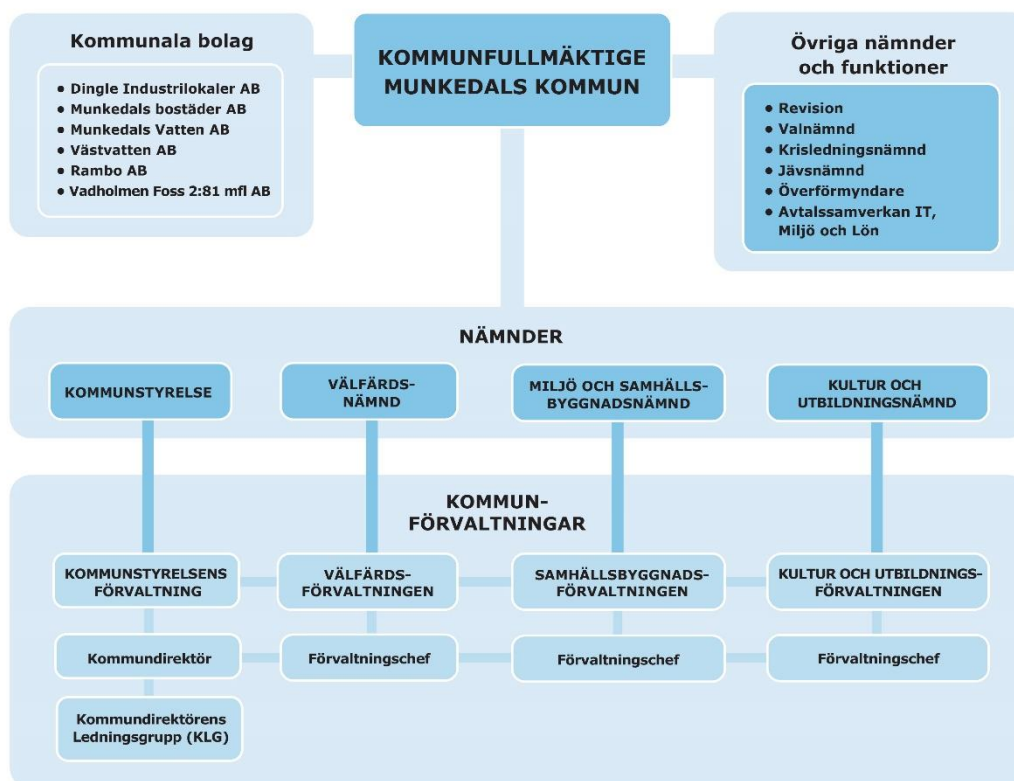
Kommunala bolag

- Dingle Industrilokaler AB
- Munkedals bostäder AB
- Munkedals Vatten AB
- Västvatten AB
- Rambo AB
- Vadholmen Foss 2:81 mfl AB

KOMMUNFULLMÄKTIGE MUNKEDALS KOMMUN

Övriga nämnder och funktioner

- Revision
- Valnämnd
- Krisledningsnämnd
- Jävsnämnd
- Överförmyndare
- Avtalssamverkan IT, Miljö och Lön

NÄMNDER

KOMMUNSTYRELSE

VÄLFÄRDS-NÄMND

MILJÖ OCH SAMHÄLLS-BYGGNADSNÄMND

KULTUR OCH UTBILDNINGSNÄMND

KOMMUN-FÖRVALTNINGAR

KOMMUNSTYRELSENS FÖRVALTNING

VÄLFÄRDS-FÖRVALTNINGEN

SAMHÄLLSBYGGNADS-FÖRVALTNINGEN

KULTUR OCH UTBILDNINGS-FÖRVALTNINGEN

Kommundirektör

Förvaltningschef

Förvaltningschef

Förvaltningschef

Kommundirektörens Ledningsgrupp (KLG)